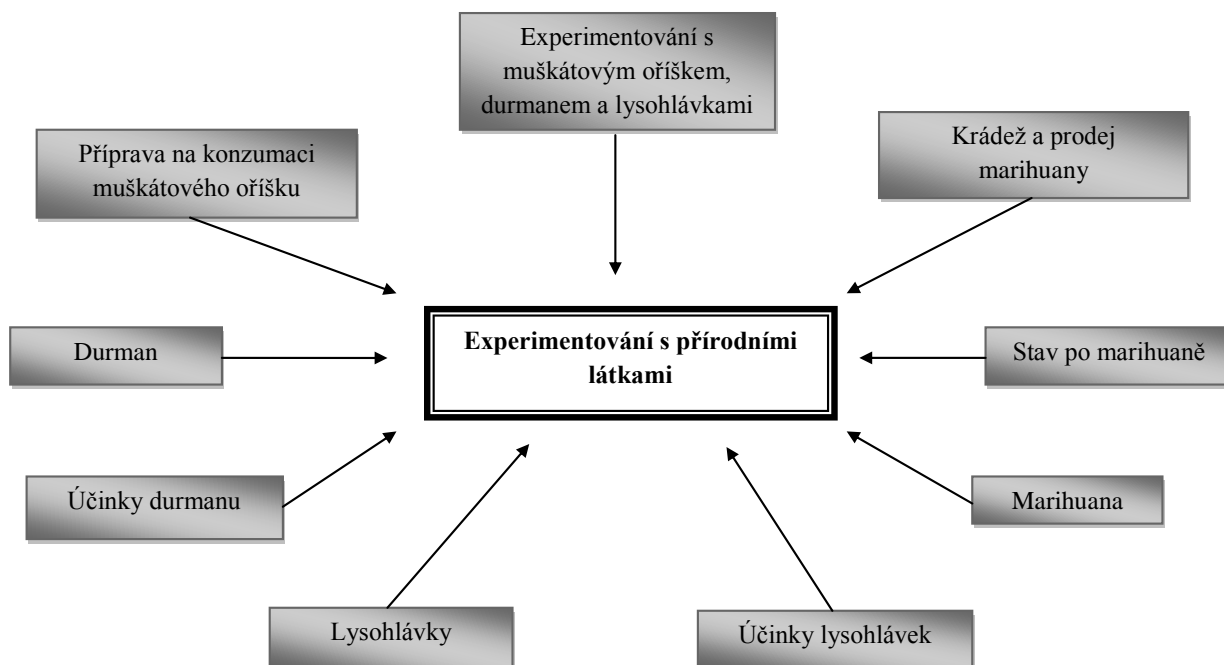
Experimentování s muškátovým oříškem, durmanem a lysohlávkami

Příprava na konzumaci muškátového oříšku

Krádež a prodej marihuany

Durman

Experimentování s přírodními látkami

Stav po marihuaně

Účinky durmanu

Marihuana

Lysohlávky

Účinky lysohlávek